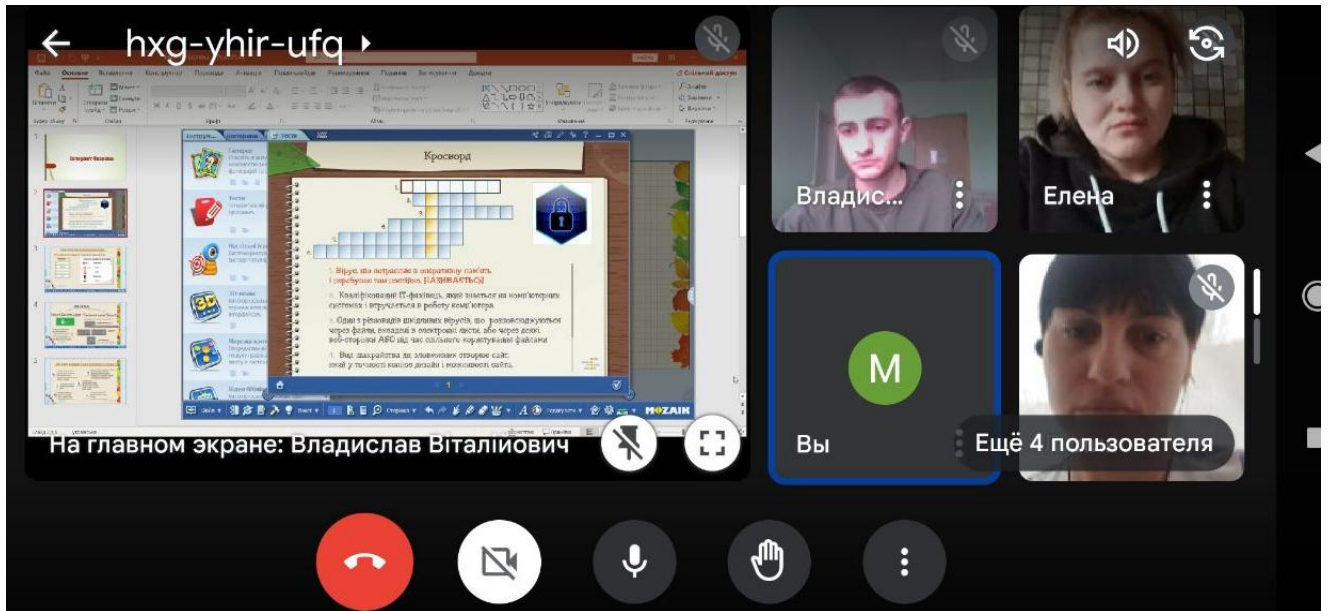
hxg-yhir-ufq

Кросворд

1. Вірус, що потрапляє в оперативну пам'ять і перебуває там постійно. (ЛАЗІВАЄТЬСЯ)

2. Кваліфікований IT-фахівець, який знається на комп'ютерних системах і втручається в роботу комп'ютера.

3. Один з різновидів шкідливих вірусів, що розповсюджуються через файли, вкладені в електронні листи, або через деякі веб-сторінки АБО під час спільного користування файлами

4. Вид шахрайства до зламування стороннє сайт, який у точності копіює дизайн і можливості сайта.

MOZAIK

Владис...

Елена

M

Вы

На главном экране: Владислав Віталійович

Ещё 4 пользователя